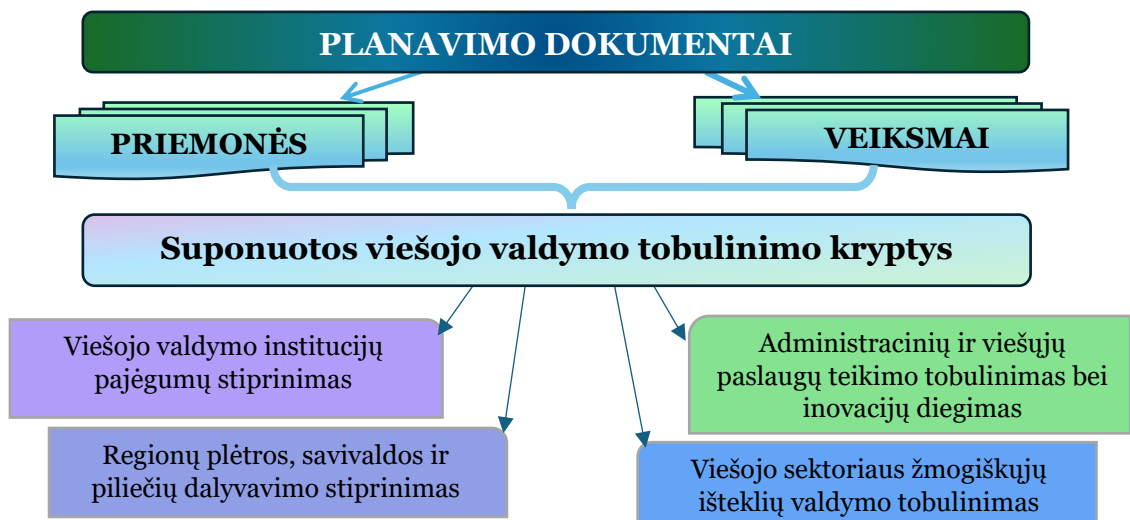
PLANAVIMO DOKUMENTAI

PRIEMONĖS

VEIKSMAI

Suponuotos viešojo valdymo tobulinimo kryptys

Viešojo valdymo institucijų pajėgumų stiprinimas

Administracinių ir viešųjų paslaugų teikimo tobulinimas bei inovacijų diegimas

Regionų plėtros, savivaldos ir piliečių dalyvavimo stiprinimas

Viešojo sektoriaus žmogiškųjų išteklių valdymo tobulinimas